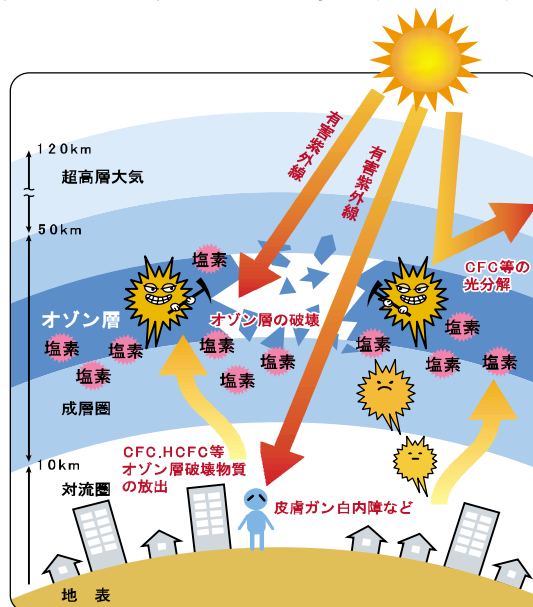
120km
超高層大気
50km
有害紫外線
有害紫外線
CFC等の光分解
塩素
オゾン層
オゾン層の破壊
塩素
塩素
塩素
塩素
塩素
塩素
塩素
塩素
塩素
成層圏
10km
CFC.HCFC等オゾン層破壊物質の放出
対流圏
皮膚ガン白内障など
地 表